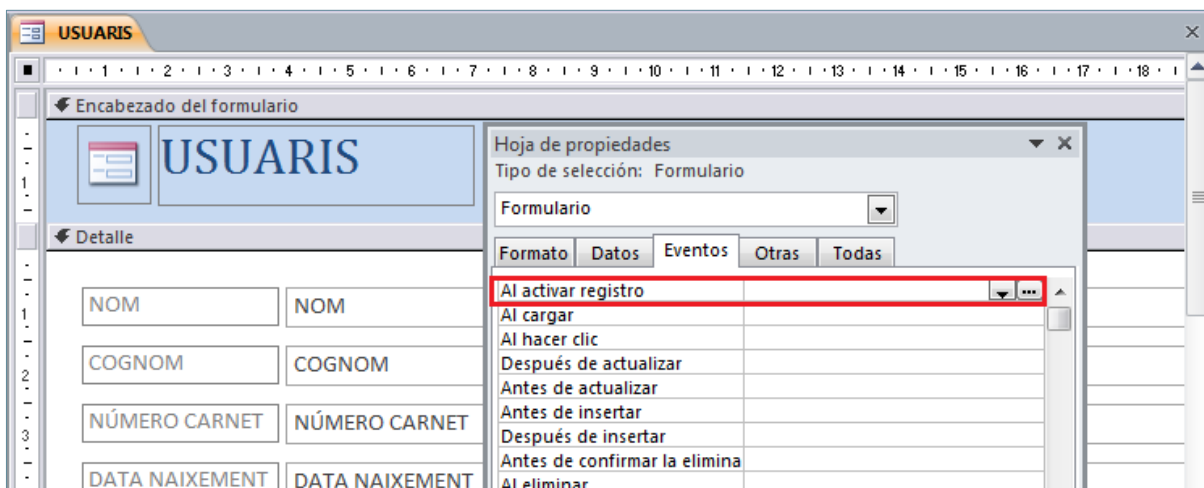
USUARIS

1 2 3 4 5 6 7 8 9 10 11 12 13 14 15 16 17 18

Encabezado del formulario

USUARIS

Detalle

NOM NOM

COGNOM COGNOM

NÚMERO CARNET NÚMERO CARNET

DATA NAIXEMENT DATA NAIXEMENT

Hoja de propiedades
Tipo de selección: Formulario

Formulario

Formato Datos Eventos Otras Todas

Al activar registro
Al cargar
Al hacer clic
Después de actualizar
Antes de actualizar
Antes de insertar
Después de insertar
Antes de confirmar la elimina
Al eliminar